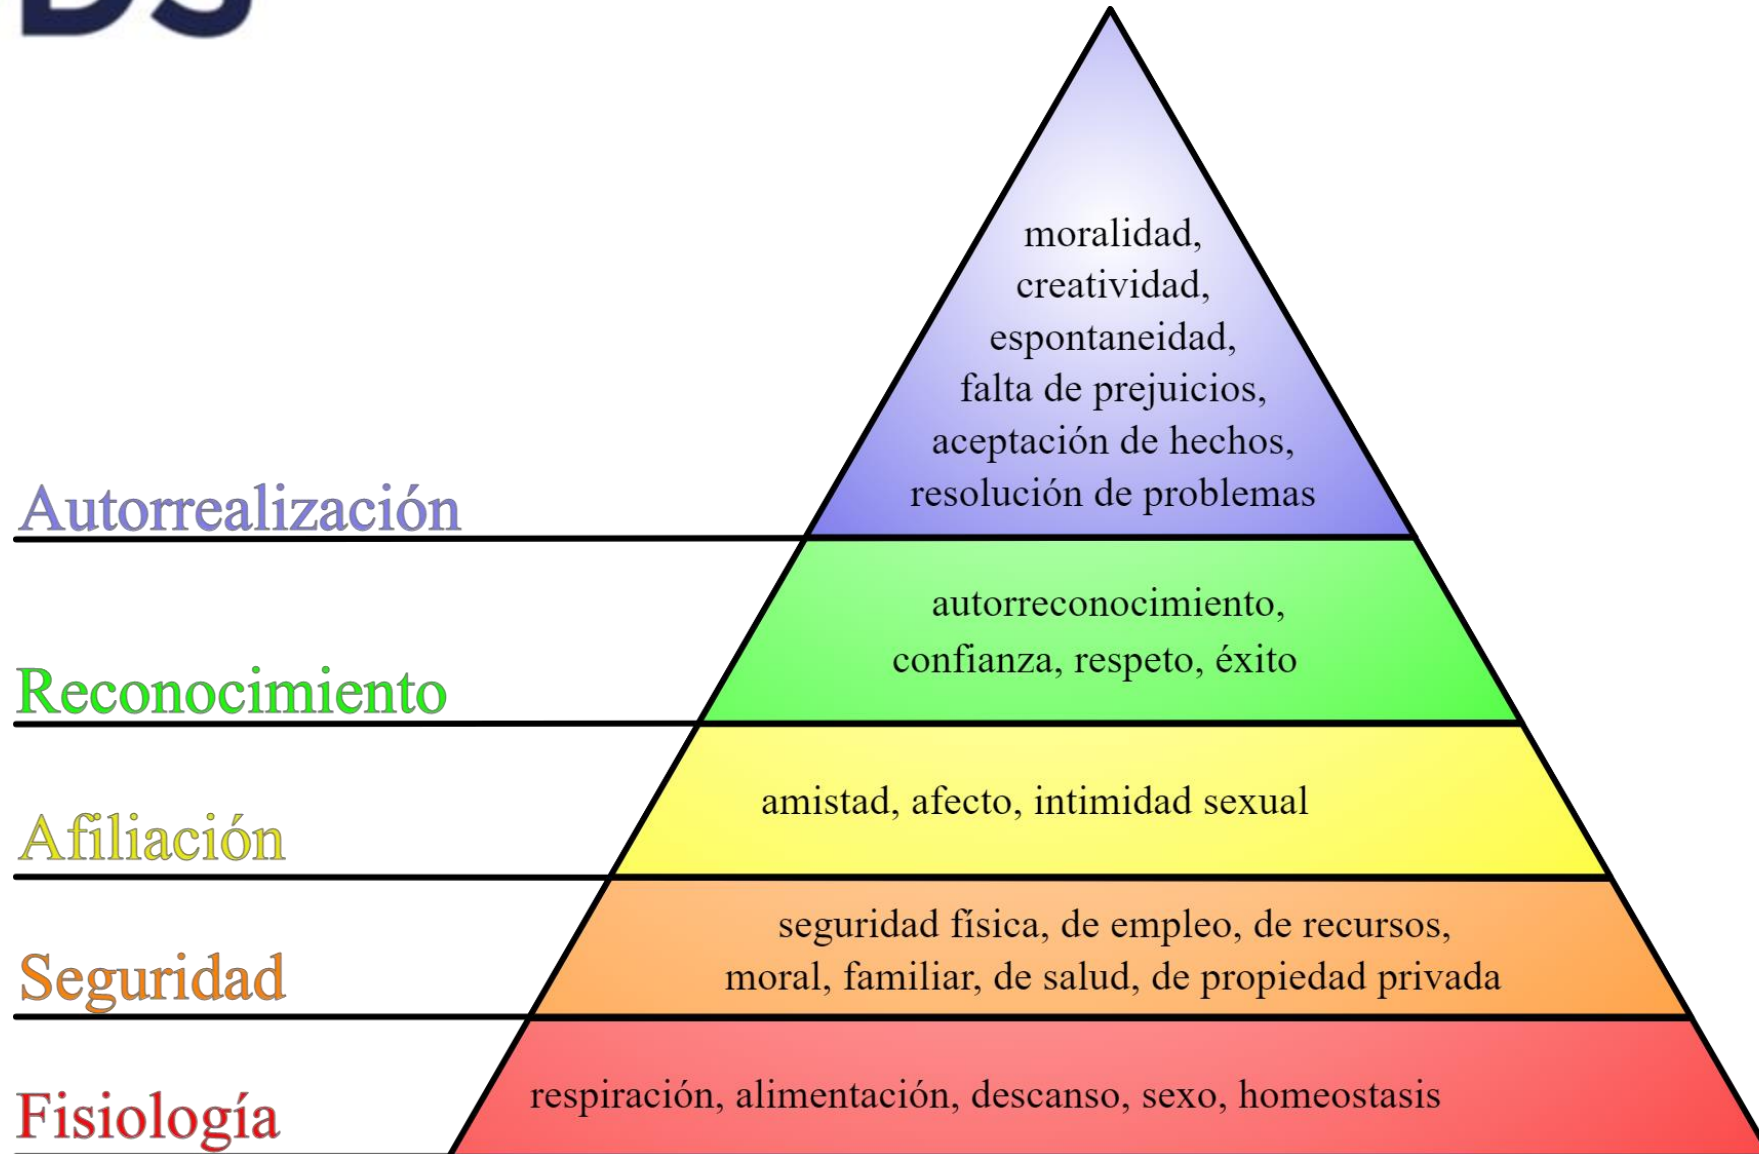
moralidad, creatividad, espontaneidad, falta de prejuicios, aceptación de hechos, resolución de problemas

Autorrealización

autorreconocimiento, confianza, respeto, éxito

Reconocimiento

amistad, afecto, intimidad sexual

Afiliación

seguridad física, de empleo, de recursos, moral, familiar, de salud, de propiedad privada

Seguridad

respiración, alimentación, descanso, sexo, homeostasis

Fisiología